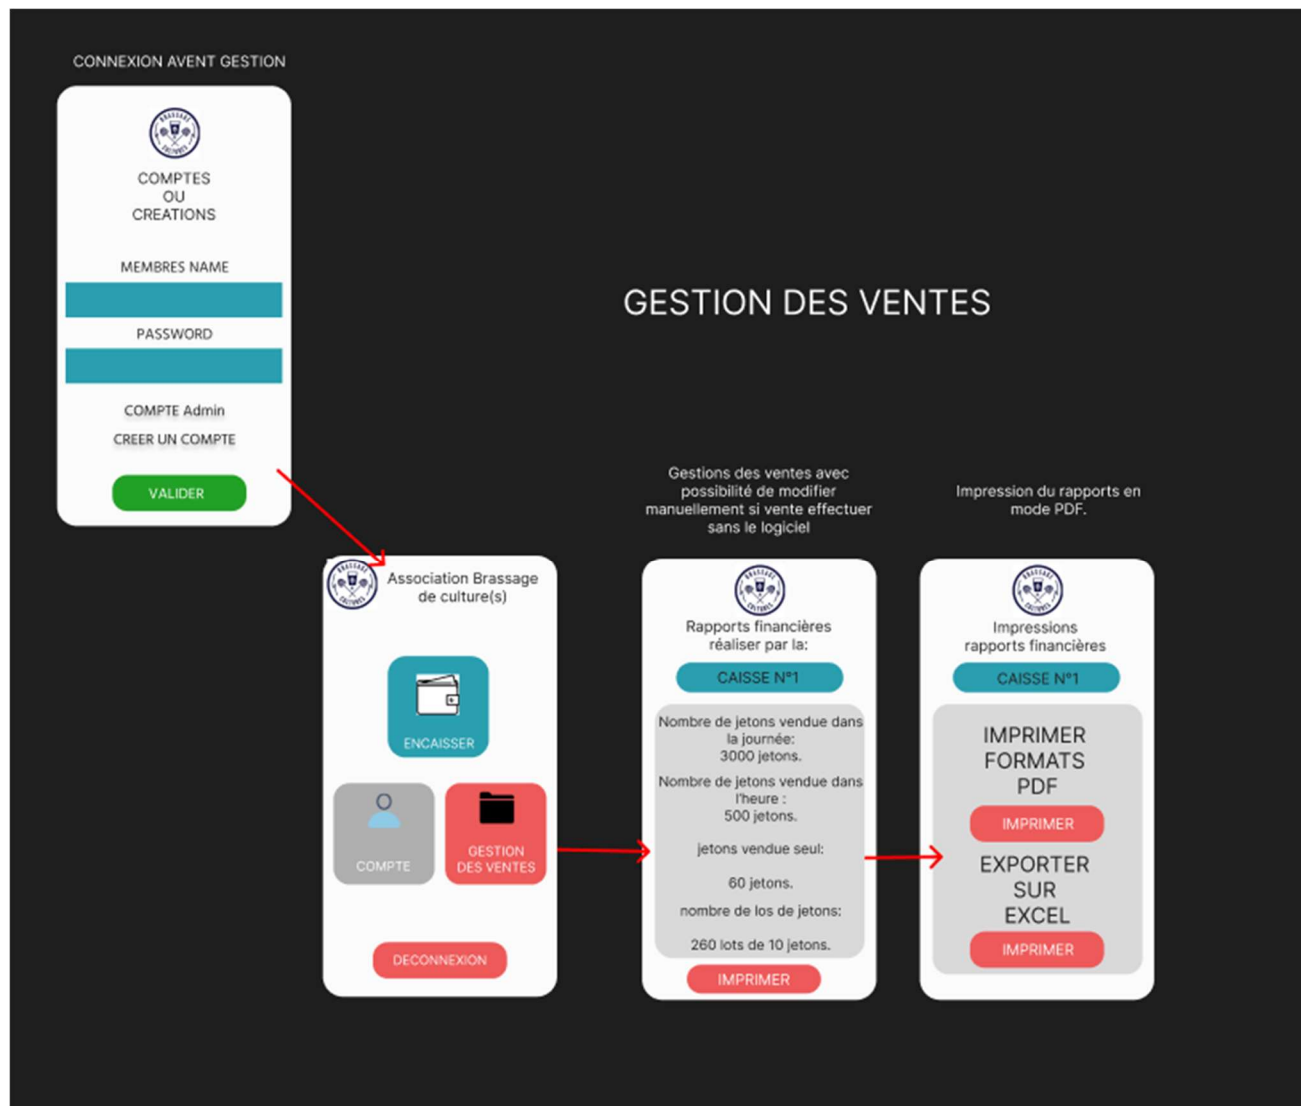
CONNEXION AVENT GESTION

COMPTES
OU
CREATIONS

MEMBRES NAME

PASSWORD

COMPTE Admin

CREER UN COMPTE

VALIDER

GESTION DES VENTES

Association Brassage de culture(s)

ENCAISSER

COMPTE

GESTION DES VENTES

DECONNEXION

Gestions des ventes avec possibilité de modifier manuellement si vente effectuer sans le logiciel

Rapports financières réaliser par la:

CAISSE N°1

Nombre de jetons vendue dans la journée: 3000 jetons.

Nombre de jetons vendue dans l'heure : 500 jetons.

jetons vendue seul:

60 jetons.

nombre de los de jetons:

260 lots de 10 jetons.

IMPRIMER

Impression du rapports en mode PDF.

Impressions rapports financières

CAISSE N°1

IMPRIMER FORMATS PDF

IMPRIMER

EXPORTER SUR EXCEL

IMPRIMER